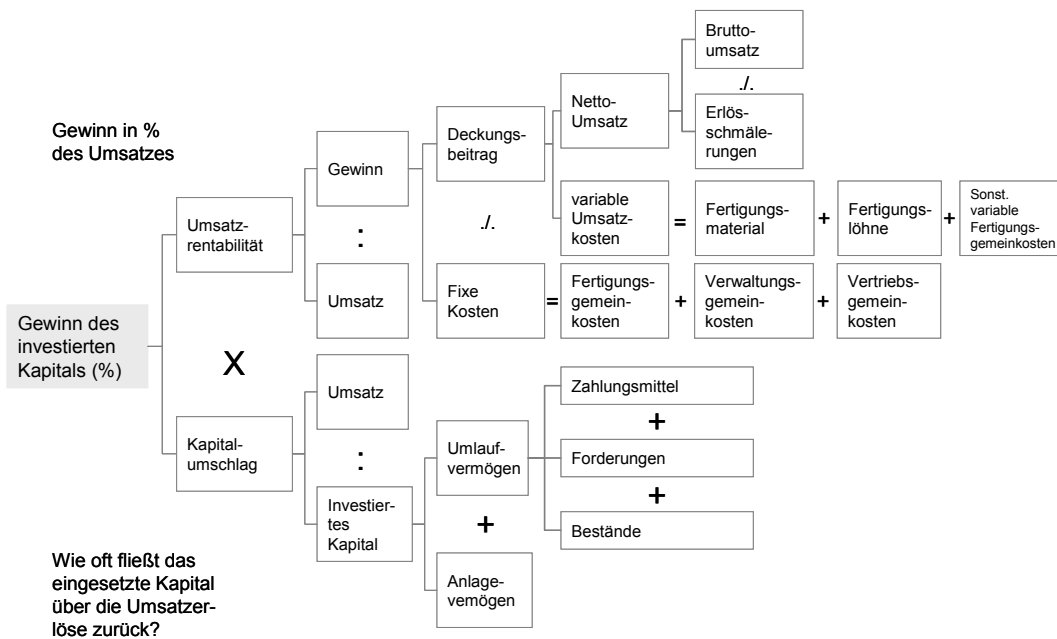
Gewinn in % des Umsatzes

Gewinn des investierten Kapitals (%)

Umsatzrentabilität

X

Kapitalumschlag

Gewinn

:

Umsatz

Umsatz

:

Investiertes Kapital

Deckungsbeitrag

./.

Fixe Kosten

Netto-Umsatz

variable Umsatzkosten

Bruttoumsatz

./.

Erlösschmälerungen

=

Fertigungsmaterial

+

Fertigungslöhne

+

Sonst. variable Fertigungsgemeinkosten

=

Fertigungsgemeinkosten

+

Verwaltungsgemeinkosten

+

Vertriebsgemeinkosten

Umlaufvermögen

+

Anlagevemögen

Zahlungsmittel

+

Forderungen

+

Bestände

Wie oft fließt das eingesetzte Kapital über die Umsatzerlöse zurück?